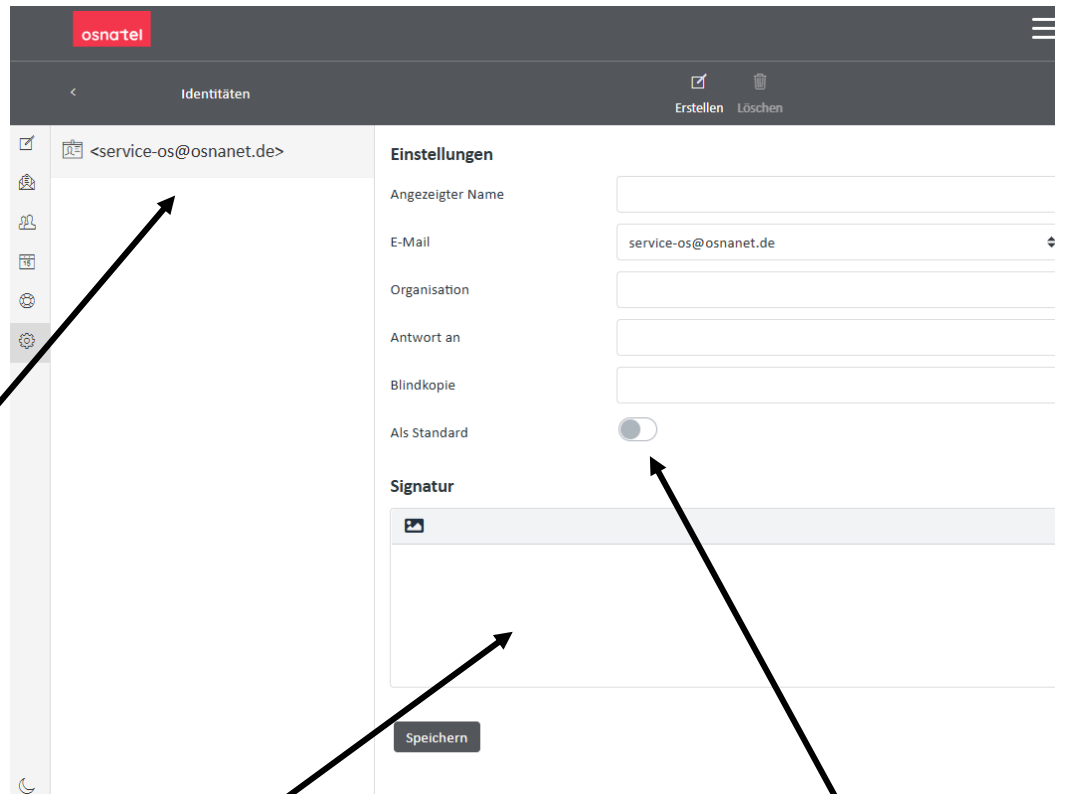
osnatel

Identitäten

Erstellen Löschen

<service-os@osnanet.de>

Einstellungen

Angezeigter Name

E-Mail service-os@osnanet.de

Organisation

Antwort an

Blindkopie

Als Standard

Signatur

Speichern